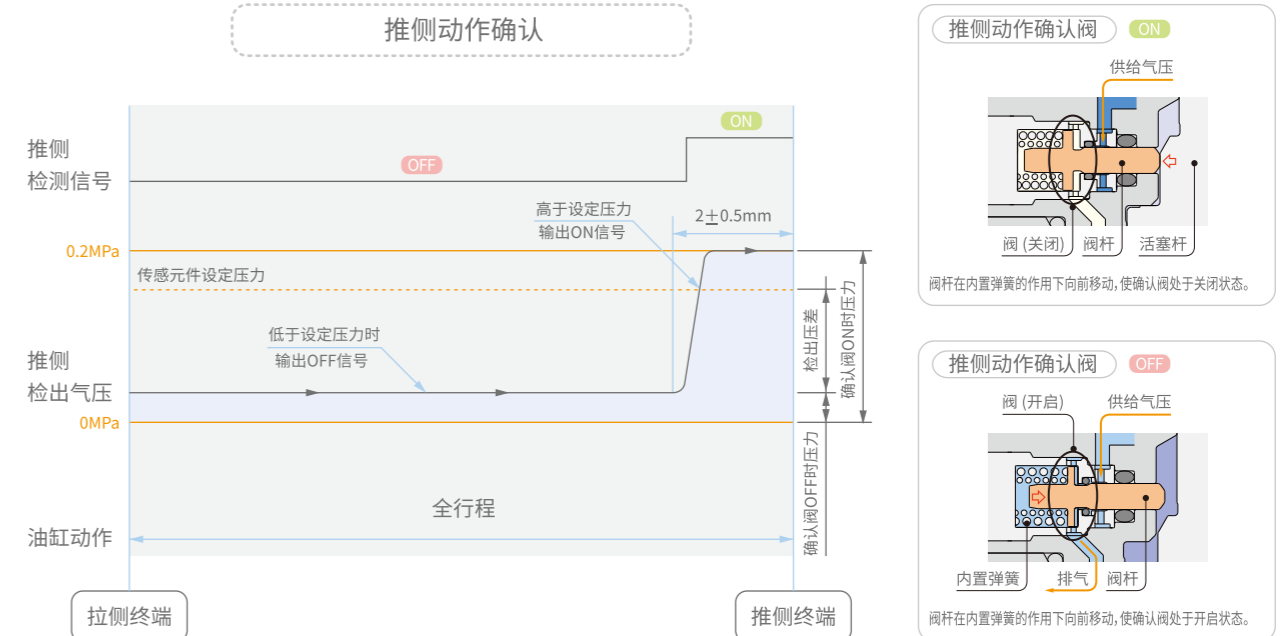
推侧动作确认

推侧
检测信号

OFF

ON

高于设定压力
输出ON信号

2±0.5mm

0.2MPa

传感元件设定压力

低于设定压力时
输出OFF信号

推侧
检出气压

0MPa

检出压差

确认阀ON时压力

确认阀OFF时压力

全行程

油缸动作

拉侧终端

推侧终端

推侧动作确认阀 ON

供给气压

阀 (关闭)

阀杆

活塞杆

阀杆在内置弹簧的作用下向前移动，使确认阀处于关闭状态。

推侧动作确认阀 OFF

阀 (开启)

供给气压

内置弹簧

排气

阀杆

阀杆在内置弹簧的作用下向前移动，使确认阀处于开启状态。